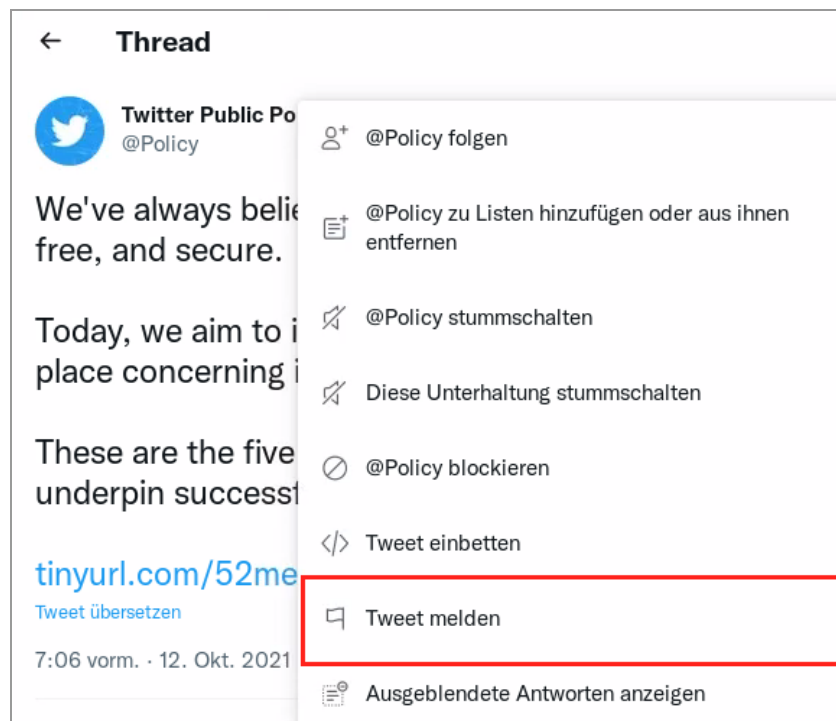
Thread

Twitter Public Po
@Policy

We've always belie
free, and secure.

Today, we aim to i
place concerning i

These are the five
underpin successf

tinyurl.com/52me

Tweet übersetzen

7:06 vorm. · 12. Okt. 2021

@Policy folgen

@Policy zu Listen hinzufügen oder aus ihnen entfernen

@Policy stummschalten

Diese Unterhaltung stummschalten

@Policy blockieren

Tweet einbetten

Tweet melden

Ausgeblendete Antworten anzeigen